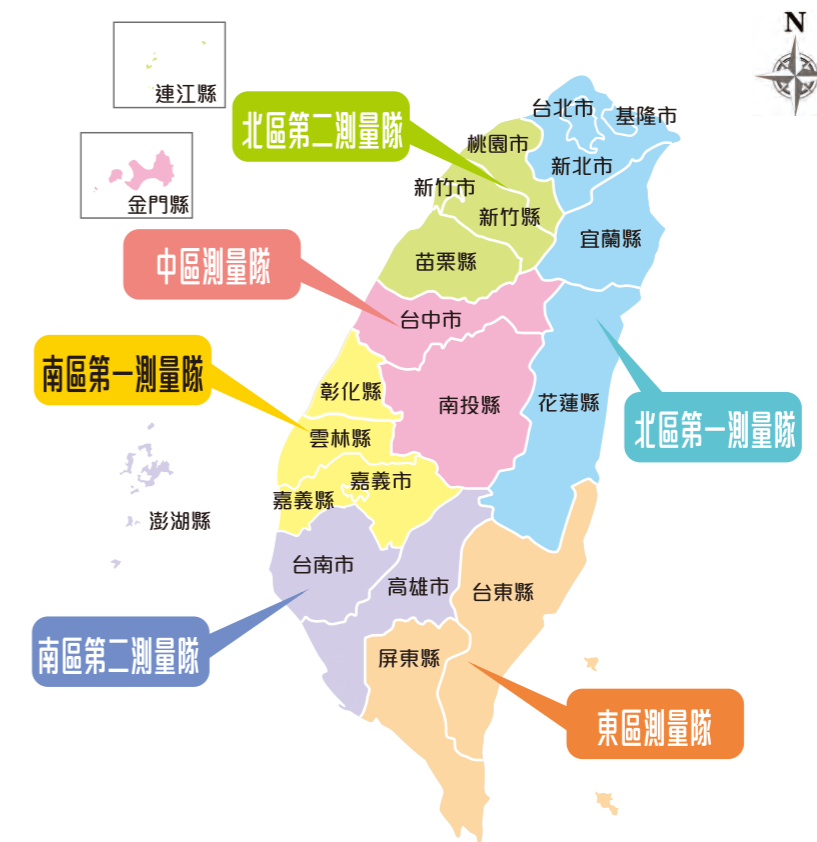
N

連江縣

金門縣

北區第二測量隊

台北市
基隆市
桃園市
新北市
新竹市
新竹縣
宜蘭縣

中區測量隊

苗栗縣
台中市

南區第一測量隊

彰化縣
南投縣
花蓮縣

北區第一測量隊

雲林縣
嘉義市
嘉義縣
澎湖縣
台南市
高雄市
台東縣

南區第二測量隊

屏東縣

東區測量隊